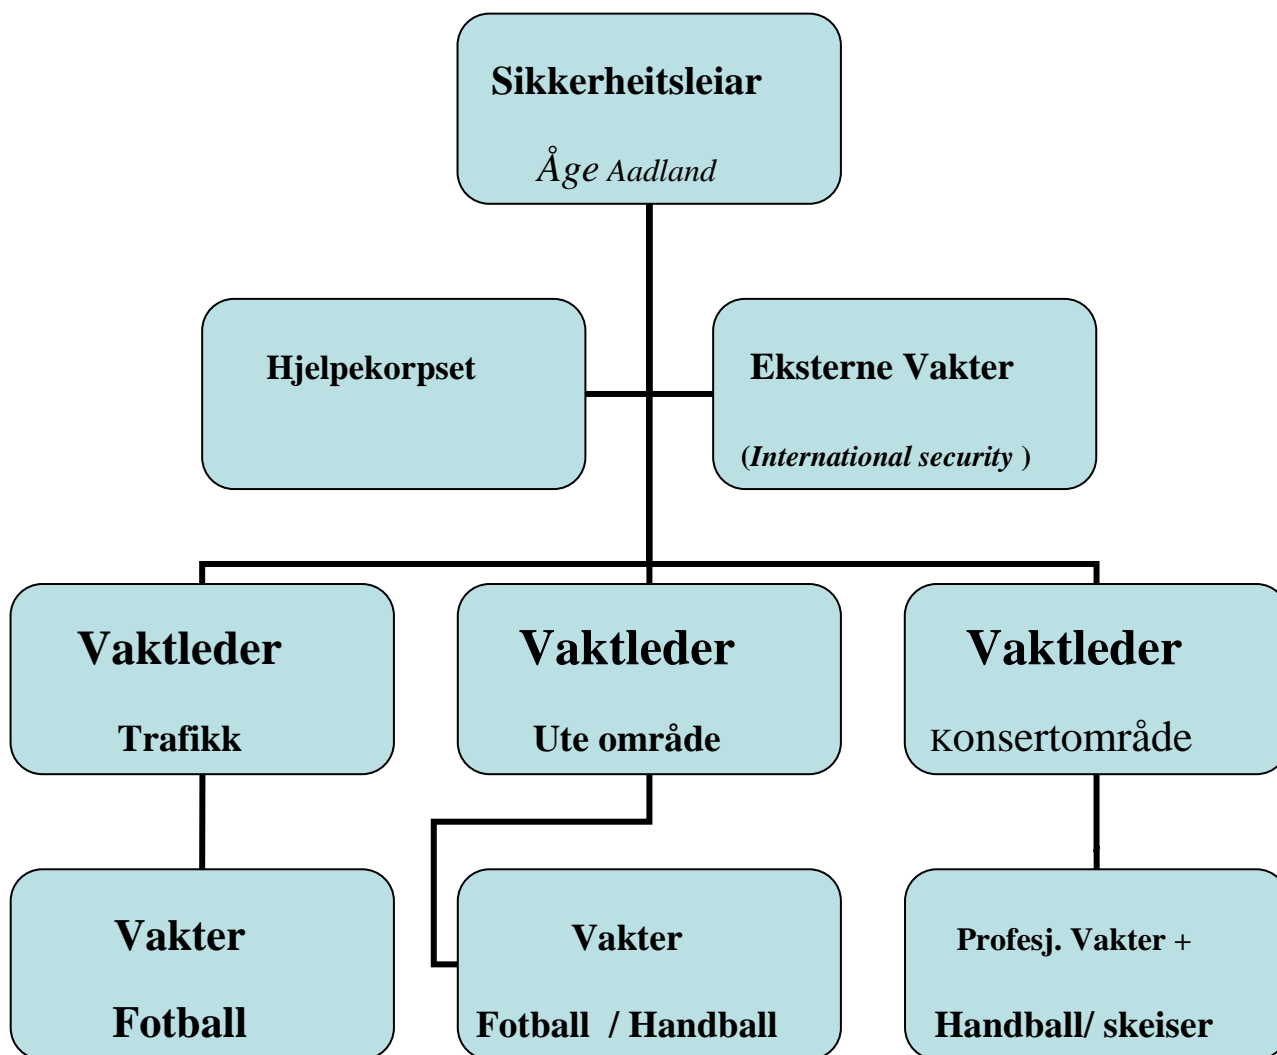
Sikkerheitsleiar

Åge Aadland

Hjelpekorpset

Eksterne Vakter

(International security )

Vaktleder

Trafikk

Vaktleder

Ute område

Vaktleder

Konsertområde

Vakter

Fotball

Vakter

Fotball / Handball

Profesj. Vakter +

Handball/ skeiser